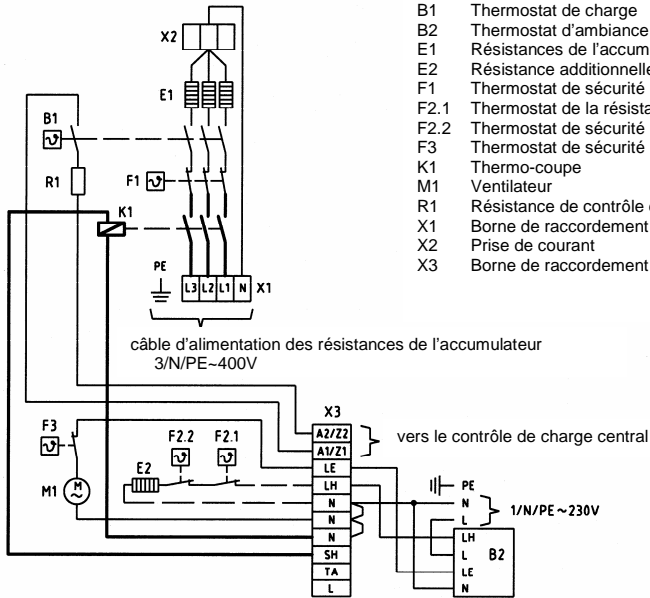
B1 Thermostat de charge
B2 Thermostat d'ambiance
E1 Résistances de l'accum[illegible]
E2 Résistance additionnelle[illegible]
F1 Thermostat de sécurité
F2.1 Thermostat de la résista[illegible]
F2.2 Thermostat de sécurité
F3 Thermostat de sécurité
K1 Thermo-coupe
M1 Ventilateur
R1 Résistance de contrôle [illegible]
X1 Borne de raccordement
X2 Prise de courant
X3 Borne de raccordement

X2
E1
B1
R1
F1
K1
PE
L3 L2 L1 N X1

câble d'alimentation des résistances de l'accumulateur
3/N/PE~400V

X3
A2/Z2
A1/Z1
LE
LH
N
N
N
SH
TA
L

vers le contrôle de charge central

F3
F2.2
F2.1
E2
M1
M

PE
N
L
1/N/PE ~ 230V

LH
L
LE
N
B2